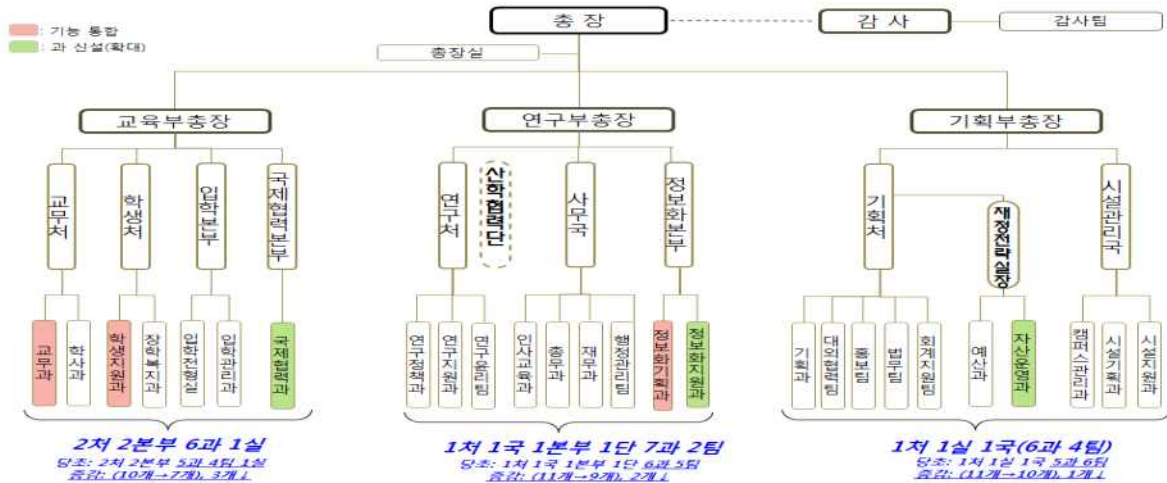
: 기능 통합
: 과 신설(확대)

총 장

감 사

감사팀

총장실

교육부총장

연구부총장

기획부총장

교무처

학생처

입학본부

국제협력본부

교무과

학사과

학생지원과

장학복지과

입학전형실

입학관리과

국제협력과

2처 2본부 6과 1실

당초: 2처 2본부 5과 4팀 1실

증감: (10개→7개), 3개↓

연구처

산학협력단

사무국

정보화본부

연구정책과

연구지원과

연구윤리팀

인사교육과

총무과

재무과

행정관리팀

정보화기획과

정보화지원과

1처 1국 1본부 1단 7과 2팀

당초: 1처 1국 1본부 1단 6과 5팀

증감: (11개→9개), 2개↓

기획처

재정전략실장

시설관리국

기획과

대외협력팀

홍보팀

법무팀

회계지원팀

예산과

자산운영과

캠퍼스관리과

시설기획과

시설지원과

1처 1실 1국(6과 4팀)

당초: 1처 1실 1국 5과 6팀

증감: (11개→10개), 1개↓